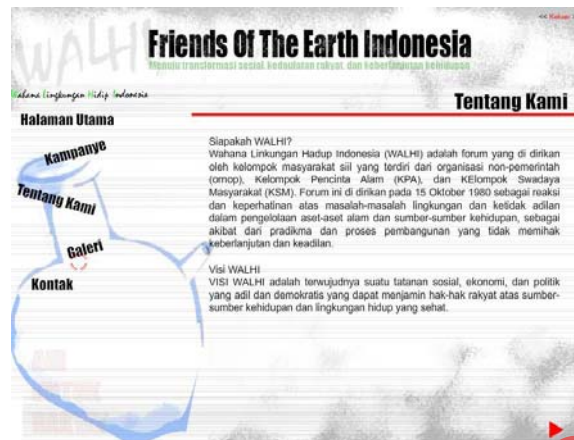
<< Kembali

WALHI

Friends Of The Earth Indonesia

Menuju transformasi sosial, kedaulatan rakyat, dan keberlanjutan kehidupan

Wahana Lingkungan Hidup Indonesia

Tentang Kami

Halaman Utama

Kampanye

Tentang Kami

Galeri

Kontak

Siapakah WALHI?
Wahana Linkungan Hadup Indonesia (WALHI) adalah forum yang di dirikan oleh kelompok masyarakat sil yang terdiri dari organisasi non-pemerintah (ornop), Kelompok Pencinta Alam (KPA), dan KElompok Swadaya Masyarakat (KSM). Forum ini di dirikan pada 15 Oktober 1980 sebagai reaksi dan keperhatinan atas masalah-masalah lingkungan dan ketidak adilan dalam pengelolaan aset-aset alam dan sumber-sumber kehidupan, sebagai akibat dari pradikma dan proses pembangunan yang tidak memihak keberlanjutan dan keadilan.

Visi WALHI
VISI WALHI adalah terwujudnya suatu tatanan sosial, ekonomi, dan politik yang adil dan demokratis yang dapat menjamin hak-hak rakyat atas sumber-sumber kehidupan dan lingkungan hidup yang sehat.